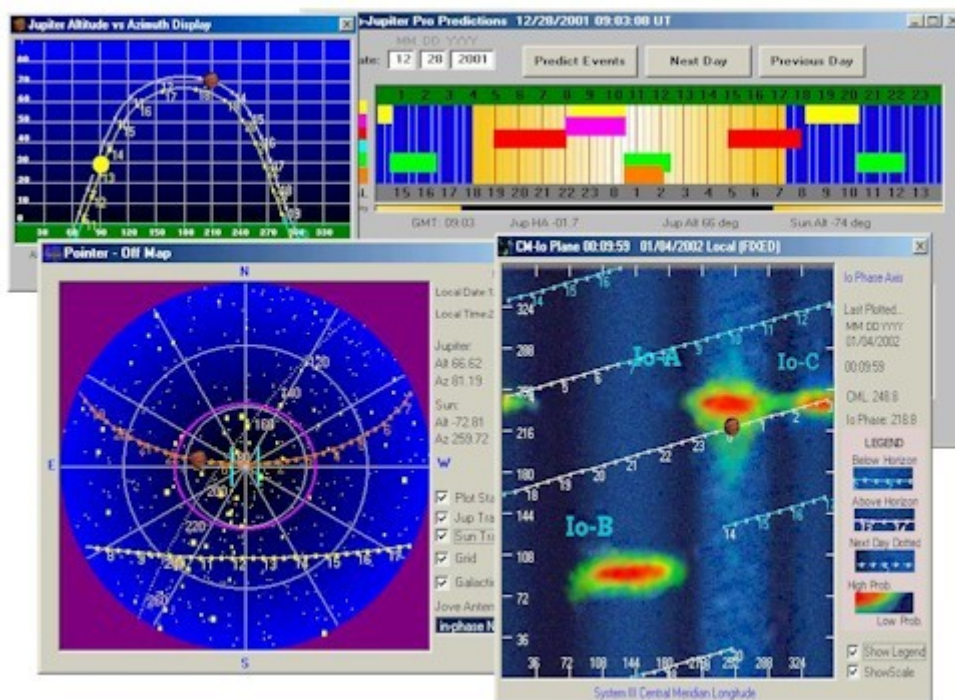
Jupiter Altitude vs Azimuth Display

80
70
60
50
40
30
20
10

17 18 19
16 14 15
15 16
14
13
12
11
15 16 17
17
18
19

30 60 90 120 150 180 210 240 270 300 330

-Jupiter Pro Predictions 12/28/2001 09:03:08 UT

MM DD YYYY
ate: 12 28 2001

Predict Events
Next Day
Previous Day

1 2 3 4 5 6 7 8 9 10 11 12 13 14 15 16 17 18 19 20 21 22 23

15 16 17 18 19 20 21 22 23 0 1 2 3 4 5 6 7 8 9 10 11 12 13

GMT: 09:03 Jup HA -01.7 Jup Alt 66 deg Sun Alt -74 deg

Pointer - Off Map

N
E
W
S

120
140
160
200
220

Local Date:1
Local Time:2

Jupiter:
Alt 66.62
Az 81.19

Sun:
Alt -72.81
Az 259.72

Plot Sta
Jup Tra
Sun Tra
Grid
Galacti

Jove Anten
in-phase N

CML-Io Plane 00:09:59 01/04/2002 Local (FIXED)

324
288
252
216
180
144
108
72
36

Io-A
Io-C
Io-B

36 72 108 144 180 216 252 288 324

System III Central Meridian Longitude

Io Phase Axis

Last Plotted...
MM DD YYYY
01/04/2002

00:09:59

CML: 248.8
Io Phase: 216.8

LEGEND
Below Horizon
Above Horizon
Next Day Dotted
High Prob.
Low Prob.

Show Legend
ShowScale